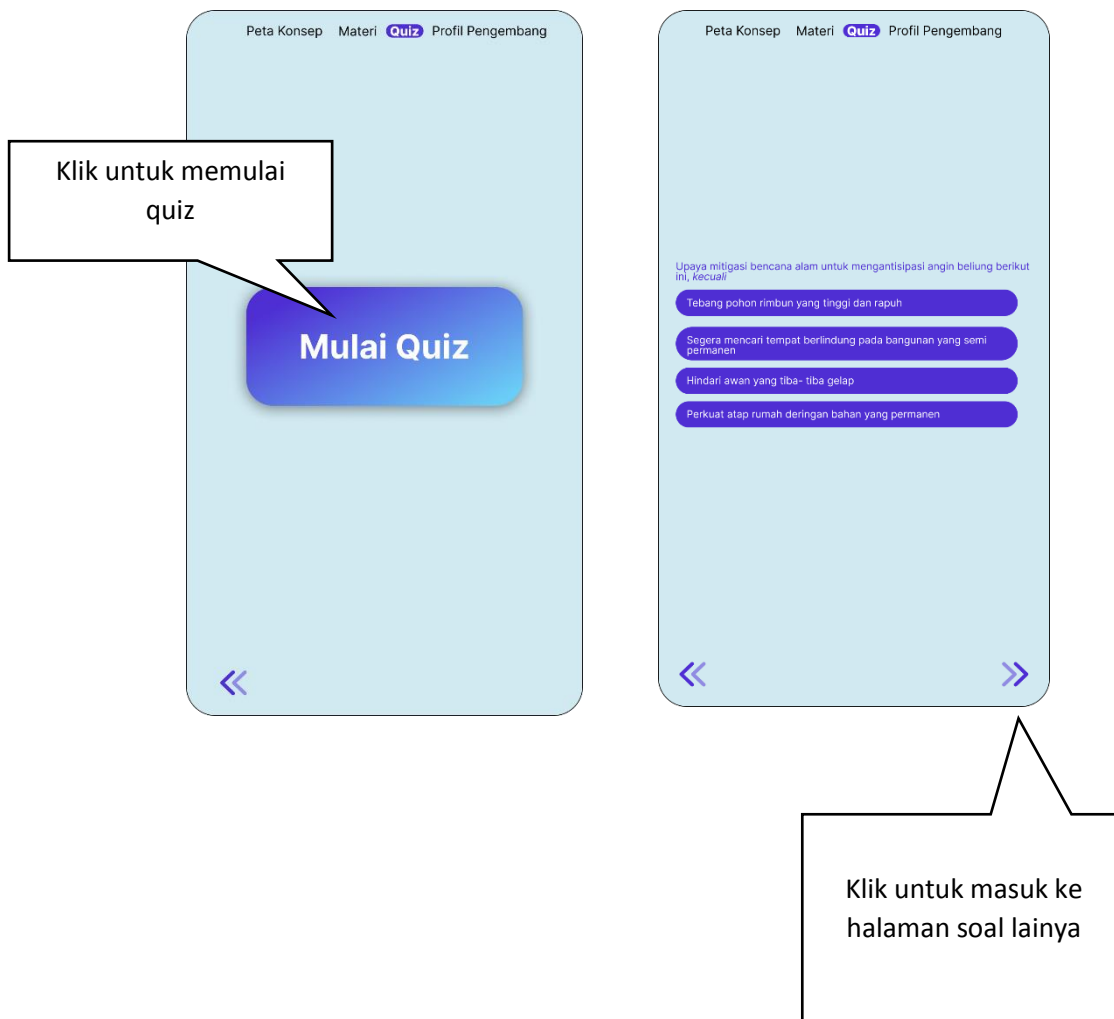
Peta Konsep Materi Quiz Profil Pengembang

Klik untuk memulai quiz

Mulai Quiz

«

Peta Konsep Materi Quiz Profil Pengembang

Upaya mitigasi bencana alam untuk mengantisipasi angin beliung berikut ini, *kecuali*

Tebang pohon rimbun yang tinggi dan rapuh

Segera mencari tempat berlindung pada bangunan yang semi permanen

Hindari awan yang tiba- tiba gelap

Perkuat atap rumah deringan bahan yang permanen

« »

Klik untuk masuk ke halaman soal lainya